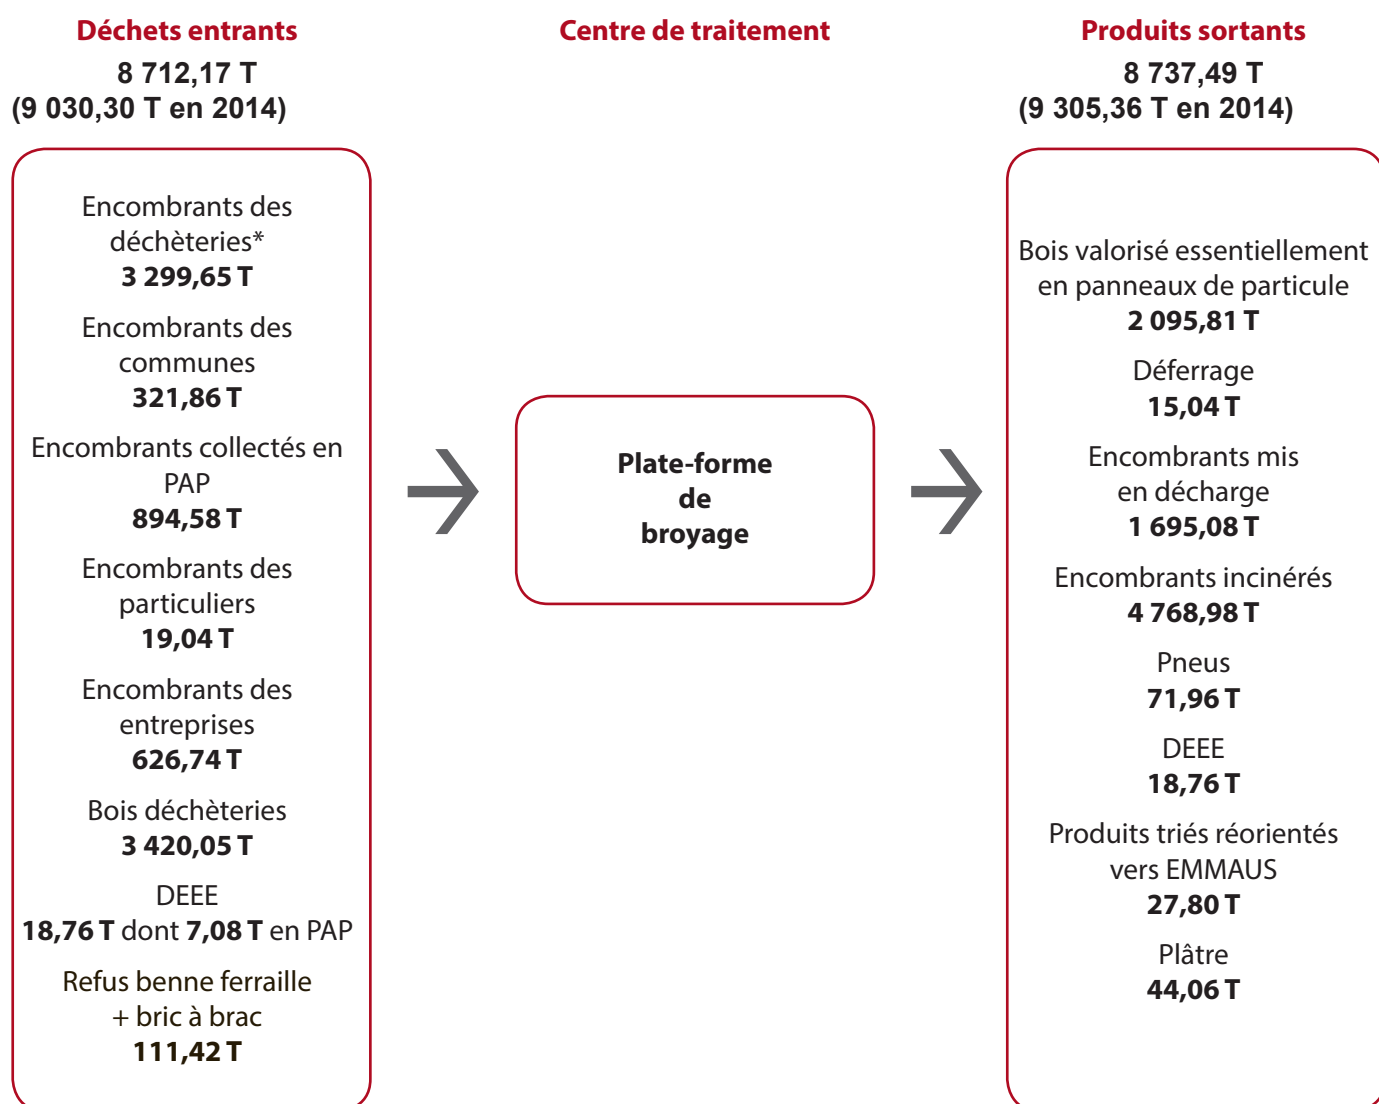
Déchets entrants
8 712,17 T
(9 030,30 T en 2014)

Encombrants des déchèteries*
3 299,65 T

Encombrants des communes
321,86 T

Encombrants collectés en PAP
894,58 T

Encombrants des particuliers
19,04 T

Encombrants des entreprises
626,74 T

Bois déchèteries
3 420,05 T

DEEE
18,76 T dont 7,08 T en PAP

Refus benne ferraille + bric à brac
111,42 T

Centre de traitement

Plate-forme de broyage

Produits sortants
8 737,49 T
(9 305,36 T en 2014)

Bois valorisé essentiellement en panneaux de particule
2 095,81 T

Déferrage
15,04 T

Encombrants mis en décharge
1 695,08 T

Encombrants incinérés
4 768,98 T

Pneus
71,96 T

DEEE
18,76 T

Produits triés réorientés vers EMMAUS
27,80 T

Plâtre
44,06 T